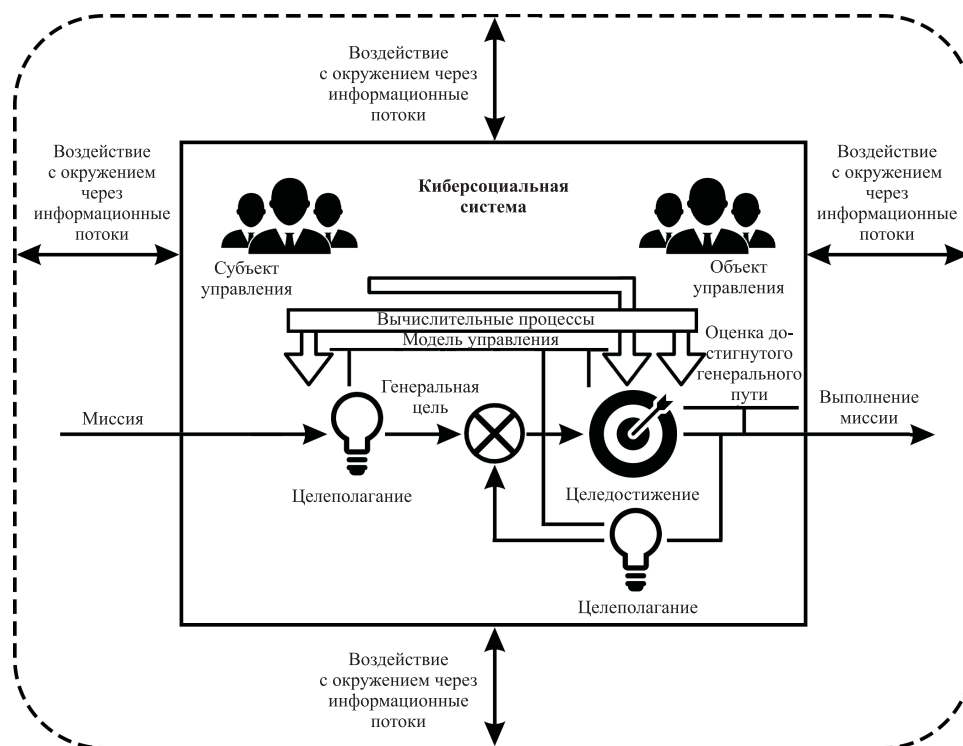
Воздействие с окружением через информационные потоки

Воздействие с окружением через информационные потоки

Киберсоциальная система

Воздействие с окружением через информационные потоки

Субъект управления

Объект управления

Вычислительные процессы

Модель управления

Оценка достигнутого генерального пути

Генеральная цель

Миссия

Выполнение миссии

Целеполагание

Целедостижение

Целеполагание

Воздействие с окружением через информационные потоки